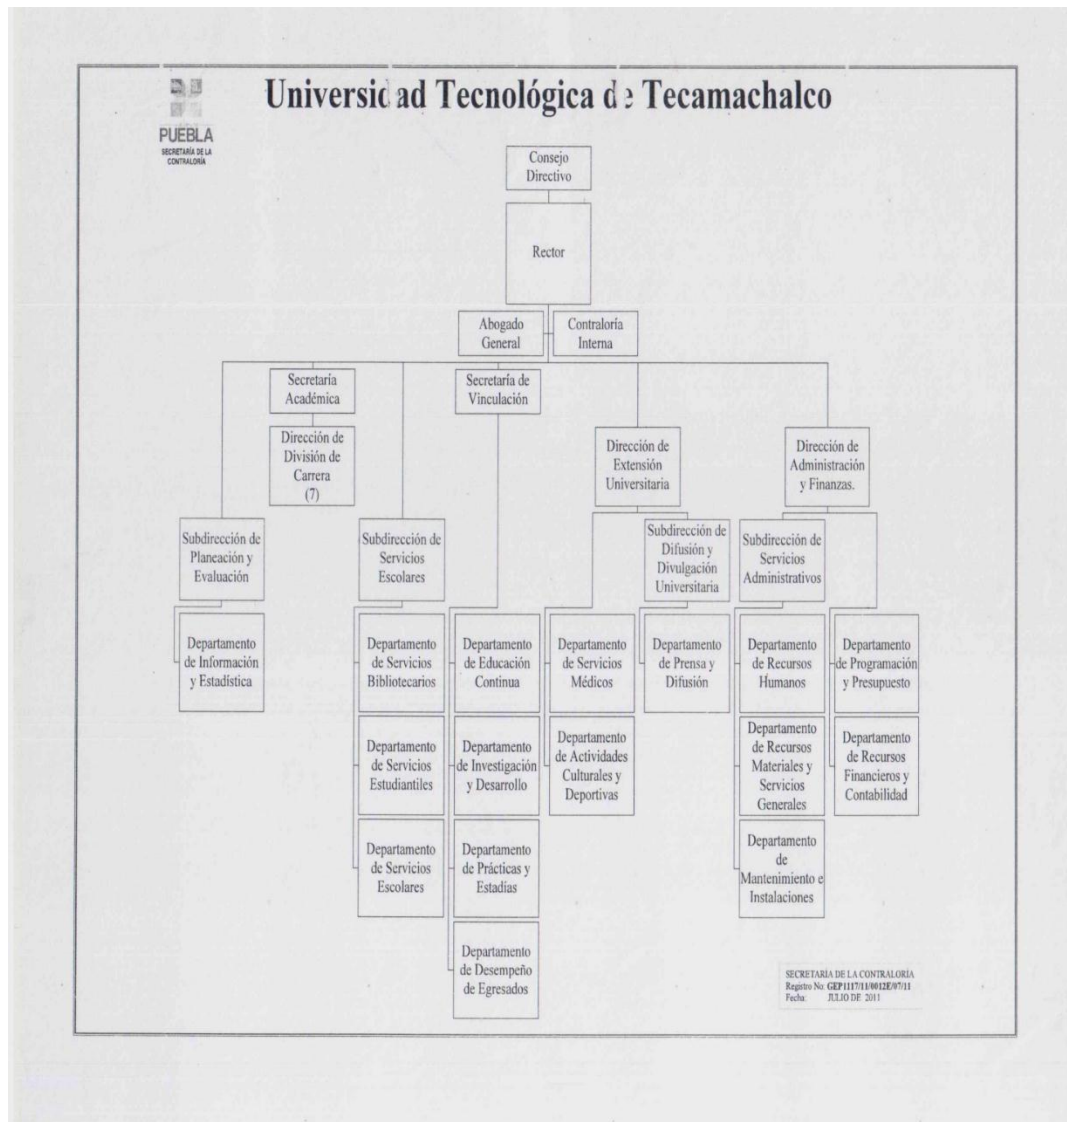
PUEBLA
SECRETARÍA DE LA CONTRALORÍA

Universic ad Tecnológica d: Tecamachalco

Consejo Directivo

Rector

Abogado General

Contraloría Interna

Secretaria Académica

Dirección de División de Carrera (7)

Secretaría de Vinculación

Dirección de Extensión Universitaria

Dirección de Administración y Finanzas.

Subdirección de Planeación y Evaluación

Departamento de Información y Estadística

Subdirección de Servicios Escolares

Departamento de Servicios Bibliotecarios

Departamento de Servicios Estudiantiles

Departamento de Servicios Escolares

Departamento de Educación Continua

Departamento de Investigación y Desarrollo

Departamento de Prácticas y Estadías

Departamento de Desempeño de Egresados

Departamento de Servicios Médicos

Departamento de Actividades Culturales y Deportivas

Subdirección de Difusión y Divulgación Universitaria

Departamento de Prensa y Difusión

Subdirección de Servicios Administrativos

Departamento de Recursos Humanos

Departamento de Recursos Materiales y Servicios Generales

Departamento de Mantenimiento e Instalaciones

Departamento de Programación y Presupuesto

Departamento de Recursos Financieros y Contabilidad

SECRETARIA DE LA CONTRALORIA
Registro No: GEP1117/11/0012E/07/11
Fecha: JULIO DE 2011